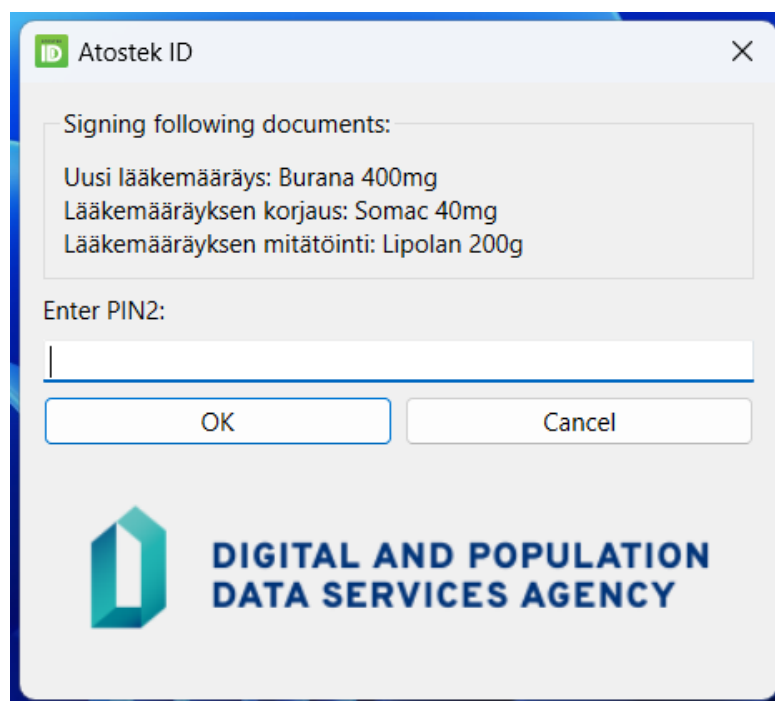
ID Atostek ID

Signing following documents:

Uusi lääkemääräys: Burana 400mg
Lääkemääräyksen korjaus: Somac 40mg
Lääkemääräyksen mitätöinti: Lipolan 200g

Enter PIN2:

OK

Cancel

DIGITAL AND POPULATION DATA SERVICES AGENCY